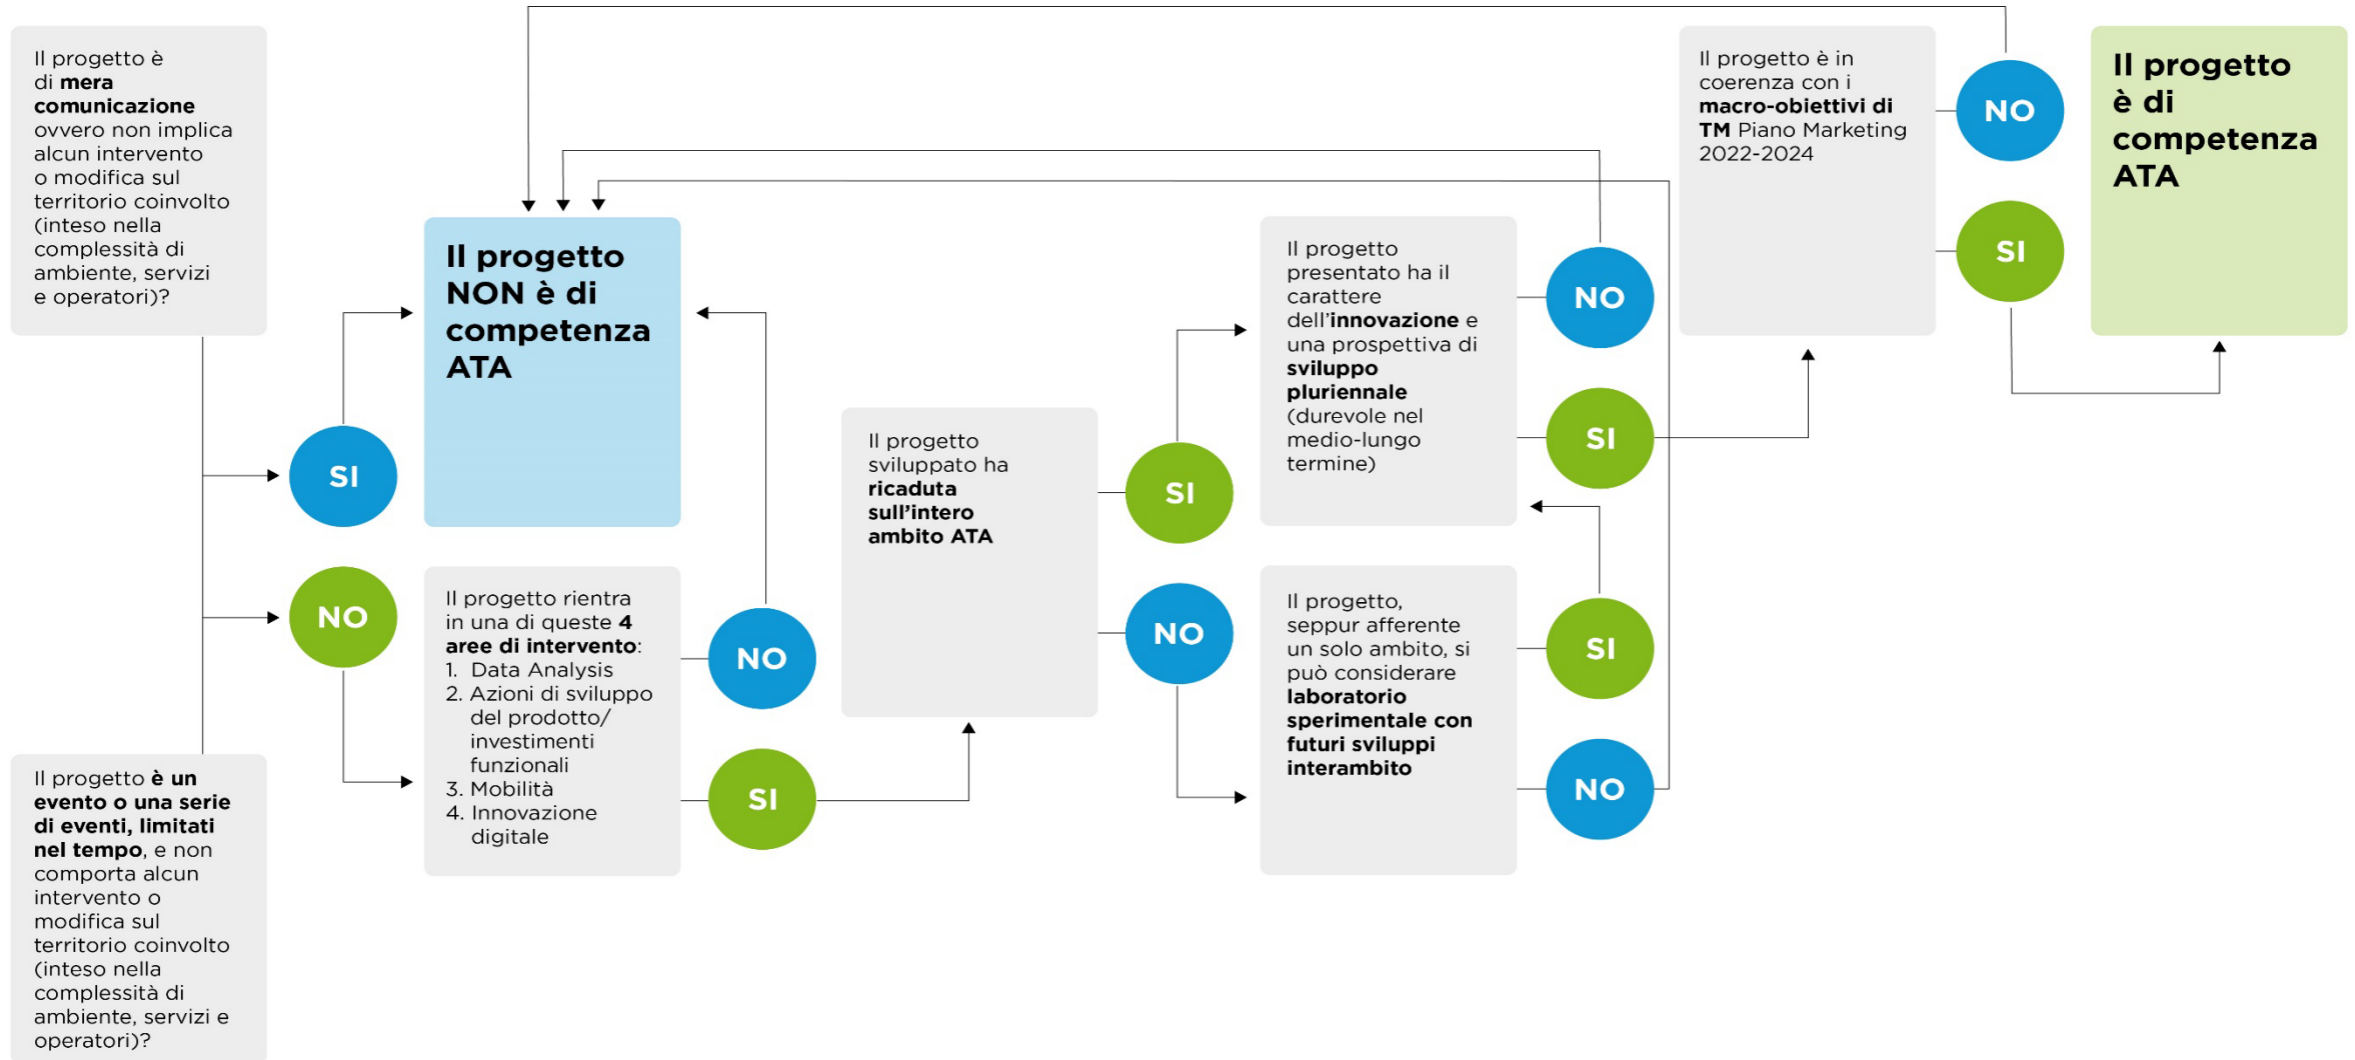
Il progetto è di mera comunicazione ovvero non implica alcun intervento o modifica sul territorio coinvolto (inteso nella complessità di ambiente, servizi e operatori)?

Il progetto è un evento o una serie di eventi, limitati nel tempo, e non comporta alcun intervento o modifica sul territorio coinvolto (inteso nella complessità di ambiente, servizi e operatori)?

SI

NO

Il progetto NON è di competenza ATA

Il progetto rientra in una di queste 4 aree di intervento:
1. Data Analysis
2. Azioni di sviluppo del prodotto/ investimenti funzionali
3. Mobilità
4. Innovazione digitale

NO

SI

Il progetto sviluppato ha ricaduta sull'intero ambito ATA

SI

NO

Il progetto presentato ha il carattere dell'innovazione e una prospettiva di sviluppo pluriennale (durevole nel medio-lungo termine)

NO

SI

Il progetto, seppur afferente un solo ambito, si può considerare laboratorio sperimentale con futuri sviluppi interambito

SI

NO

Il progetto è in coerenza con i macro-obiettivi di TM Piano Marketing 2022-2024

NO

SI

Il progetto è di competenza ATA